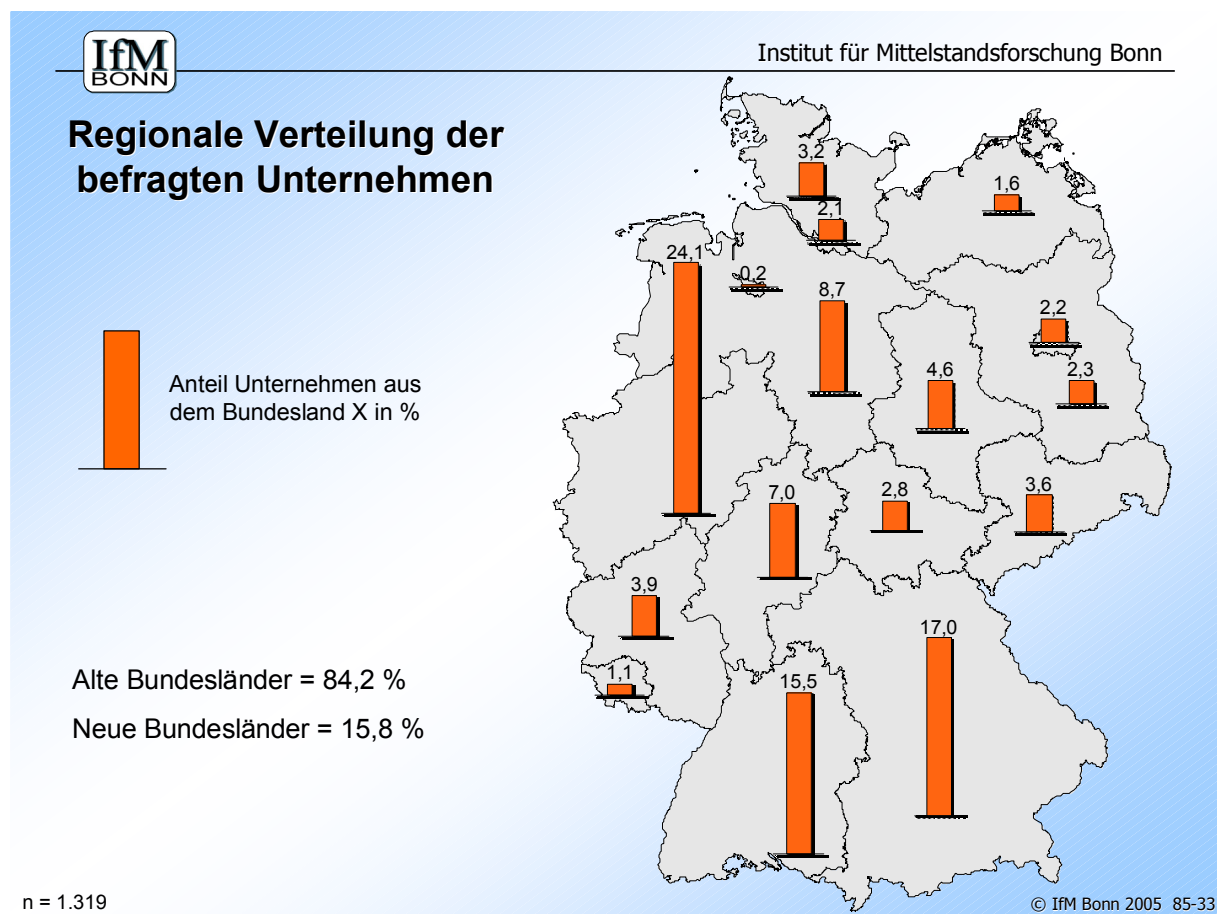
IfM BONN

Institut für Mittelstandsforschung Bonn

Regionale Verteilung der befragten Unternehmen

Anteil Unternehmen aus dem Bundesland X in %

Alte Bundesländer = 84,2 %

Neue Bundesländer = 15,8 %

3,2

1,6

2,1

24,1

0,2

8,7

2,2

4,6

2,3

7,0

2,8

3,6

3,9

17,0

1,1

15,5

n = 1.319

© IfM Bonn 2005 85-33